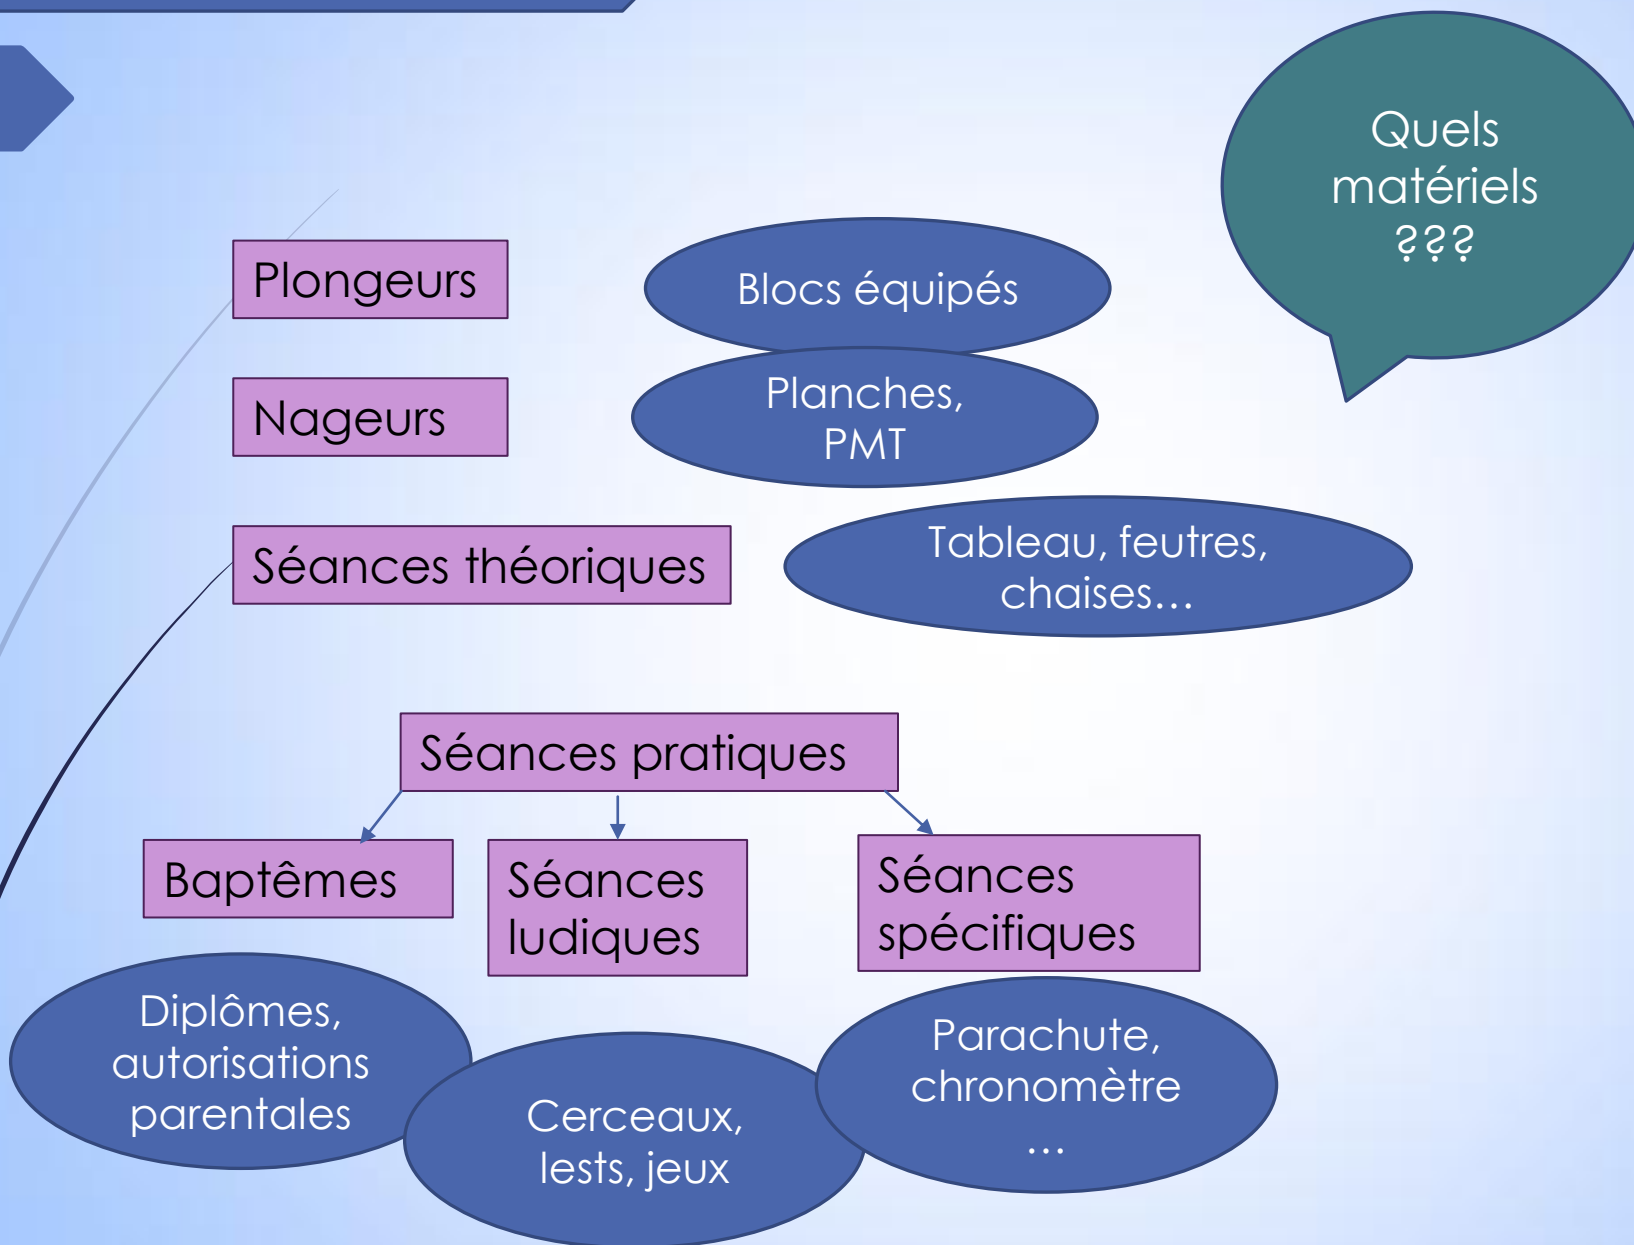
Quels matériels ???

Plongeurs

Blocs équipés

Nageurs

Planches, PMT

Séances théoriques

Tableau, feutres, chaises…

Séances pratiques

Baptêmes

Séances ludiques

Séances spécifiques

Diplômes, autorisations parentales

Cerceaux, lests, jeux

Parachute, chronomètre …